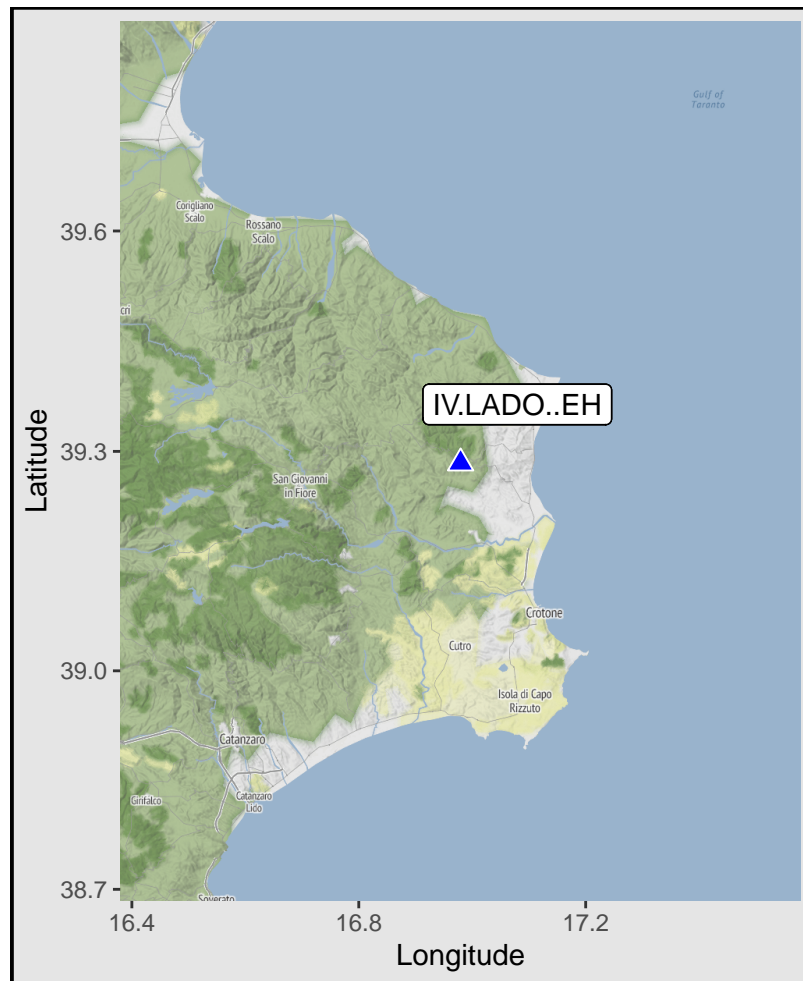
Gulf of Taranto

Corigliano Scalo

Rossano Scalo

cri

IV.LADO..EH

San Giovanni in Fiore

Crotone

Cutro

Isola di Capo Rizzuto

Catanzaro

Girifalco

Catanzaro Lido

Soverato

39.6

39.3

39.0

38.7

Latitude

16.4

16.8

17.2

Longitude